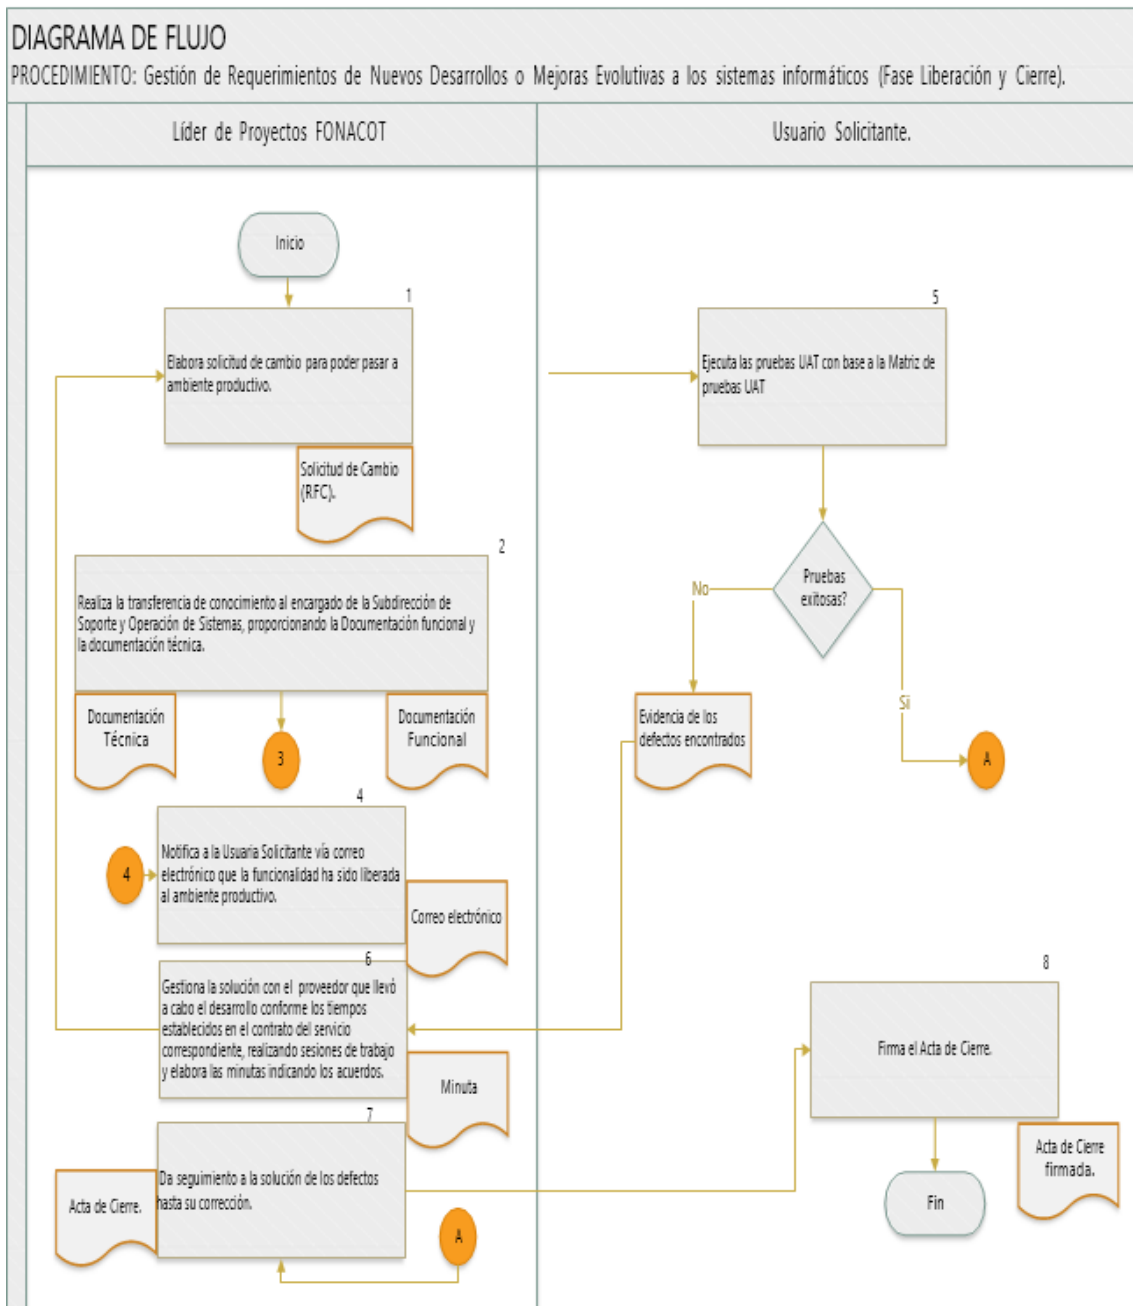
DIAGRAMA DE FLUJO

PROCEDIMIENTO: Gestión de Requerimientos de Nuevos Desarrollos o Mejoras Evolutivas a los sistemas informáticos (Fase Liberación y Cierre).

Líder de Proyectos FONACOT

Usuario Solicitante.

Inicio

1

Elabora solicitud de cambio para poder pasar a ambiente productivo.

Solicitud de Cambio (RFC).

2

Realiza la transferencia de conocimiento al encargado de la Subdirección de Soporte y Operación de Sistemas, proporcionando la Documentación funcional y la documentación técnica.

Documentación Técnica

3

Documentación Funcional

4

4

Notifica a la Usuaria Solicitante vía correo electrónico que la funcionalidad ha sido liberada al ambiente productivo.

Correo electrónico

6

Gestiona la solución con el proveedor que llevó a cabo el desarrollo conforme los tiempos establecidos en el contrato del servicio correspondiente, realizando sesiones de trabajo y elabora las minutas indicando los acuerdos.

Minuta

7

Acta de Cierre.

Da seguimiento a la solución de los defectos hasta su corrección.

A

5

Ejecuta las pruebas UAT con base a la Matriz de pruebas UAT

Pruebas exitosas?

No

Si

Evidencia de los defectos encontrados

A

8

Firma el Acta de Cierre.

Acta de Cierre firmada.

Fin